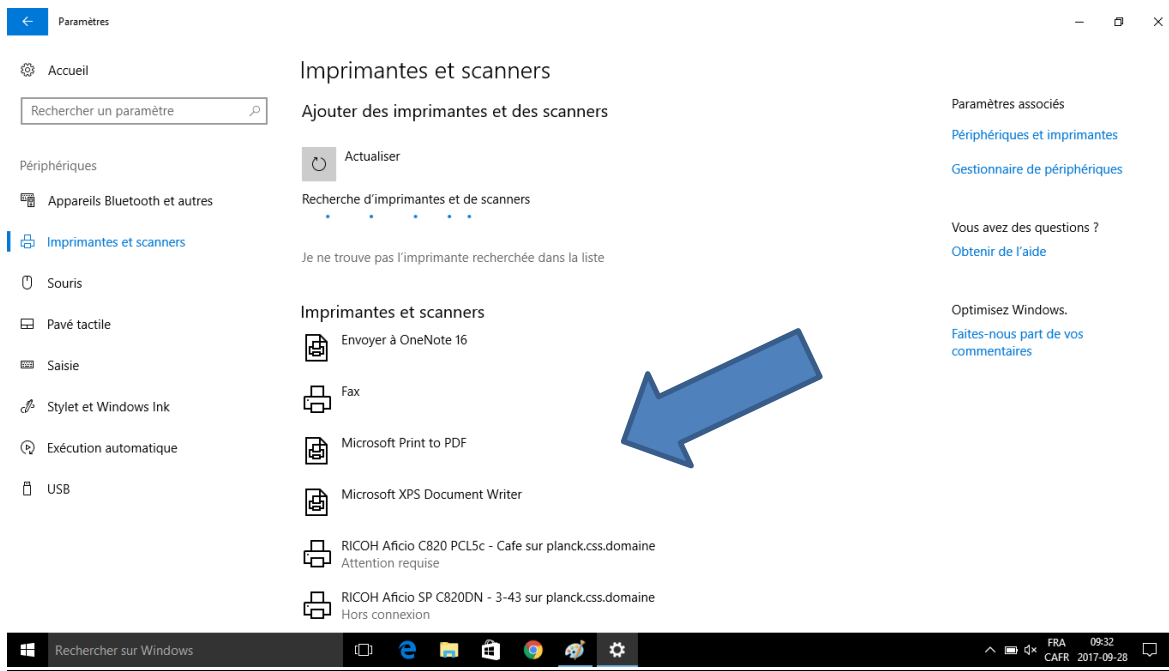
Paramètres

Accueil

Rechercher un paramètre

Périphériques

Appareils Bluetooth et autres

Imprimantes et scanners

Souris

Pavé tactile

Saisie

Stylet et Windows Ink

Exécution automatique

USB

Imprimantes et scanners

Ajouter des imprimantes et des scanners

Actualiser

Recherche d'imprimantes et de scanners

Je ne trouve pas l'imprimante recherchée dans la liste

Imprimantes et scanners

Envoyer à OneNote 16

Fax

Microsoft Print to PDF

Microsoft XPS Document Writer

RICOH Aficio C820 PCL5c - Cafe sur planck.css.domaine
Attention requise

RICOH Aficio SP C820DN - 3-43 sur planck.css.domaine
Hors connexion

Paramètres associés

Périphériques et imprimantes

Gestionnaire de périphériques

Vous avez des questions ?

Obtenir de l'aide

Optimisez Windows.

Faites-nous part de vos commentaires

Rechercher sur Windows

FRA
CAFR

09:32
2017-09-28